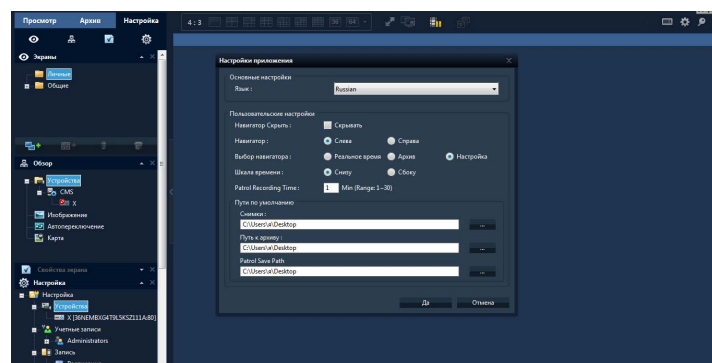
Просмотр
Архив
Настройка
4:3
36
64

Экраны
Личные
Общие

Обзор
Устройства
CMS
X
Изображение
Автопереключение
Карта

Свойства экрана
Настройка
Настройка
Устройства
X [36NEMBXG4T9L5K5Z111A:80]
Учетные записи
Administrators
Запись

Настройки приложения
Основные настройки
Язык :
Russian

Пользовательские настройки
Навигатор Скрыть :
Скрывать
Навигатор :
Слева
Справа
Выбор навигатора :
Реальное время
Архив
Настройка
Шкала времени :
Снизу
Сбоку
Patrol Recording Time :
1
Min (Range:1~30)
Пути по умолчанию
Снимки :
C:\Users\a\Desktop
...
Путь к архиву :
C:\Users\a\Desktop
...
Patrol Save Path
C:\Users\a\Desktop
...
Да
Отмена